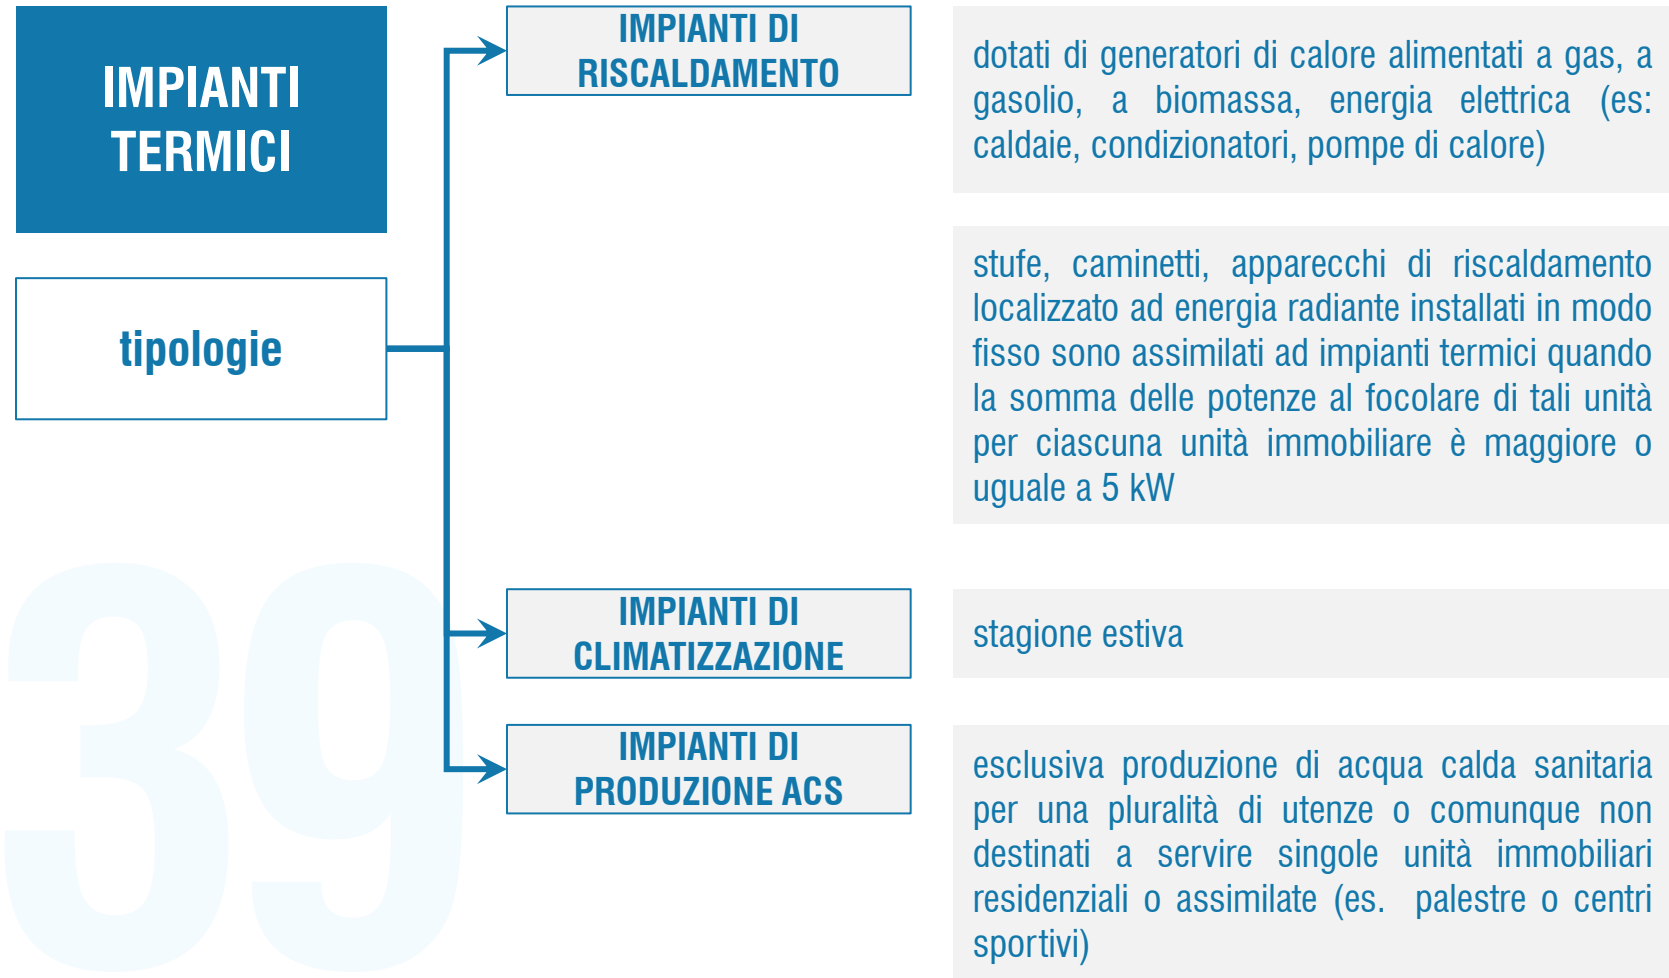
IMPIANTI TERMICI

tipologie

IMPIANTI DI RISCALDAMENTO

dotati di generatori di calore alimentati a gas, a gasolio, a biomassa, energia elettrica (es: caldaie, condizionatori, pompe di calore)

stufe, caminetti, apparecchi di riscaldamento localizzato ad energia radiante installati in modo fisso sono assimilati ad impianti termici quando la somma delle potenze al focolare di tali unità per ciascuna unità immobiliare è maggiore o uguale a 5 kW

IMPIANTI DI CLIMATIZZAZIONE

stagione estiva

IMPIANTI DI PRODUZIONE ACS

esclusiva produzione di acqua calda sanitaria per una pluralità di utenze o comunque non destinati a servire singole unità immobiliari residenziali o assimilate (es. palestre o centri sportivi)

39